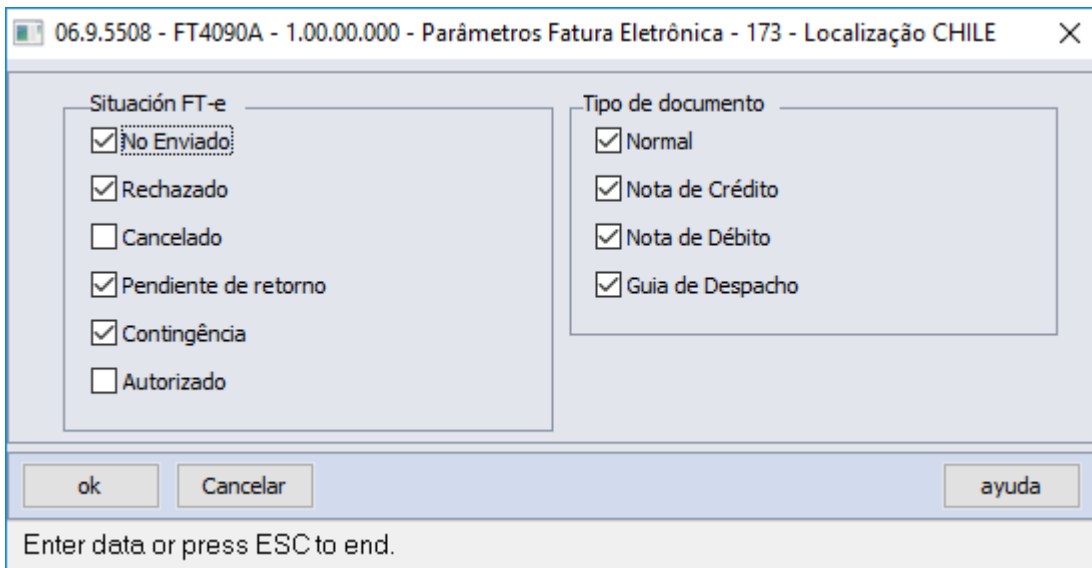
06.9.5508 - FT4090A - 1.00.00.000 - Parâmetros Fatura Eletrônica - 173 - Localização CHILE ×

Situación FT-e
☑ No Enviado
☑ Rechazado
☐ Cancelado
☑ Pendiente de retorno
☑ Contingência
☐ Autorizado

Tipo de documento
☑ Normal
☑ Nota de Crédito
☑ Nota de Débito
☑ Guia de Despacho

ok
Cancelar
ayuda

Enter data or press ESC to end.